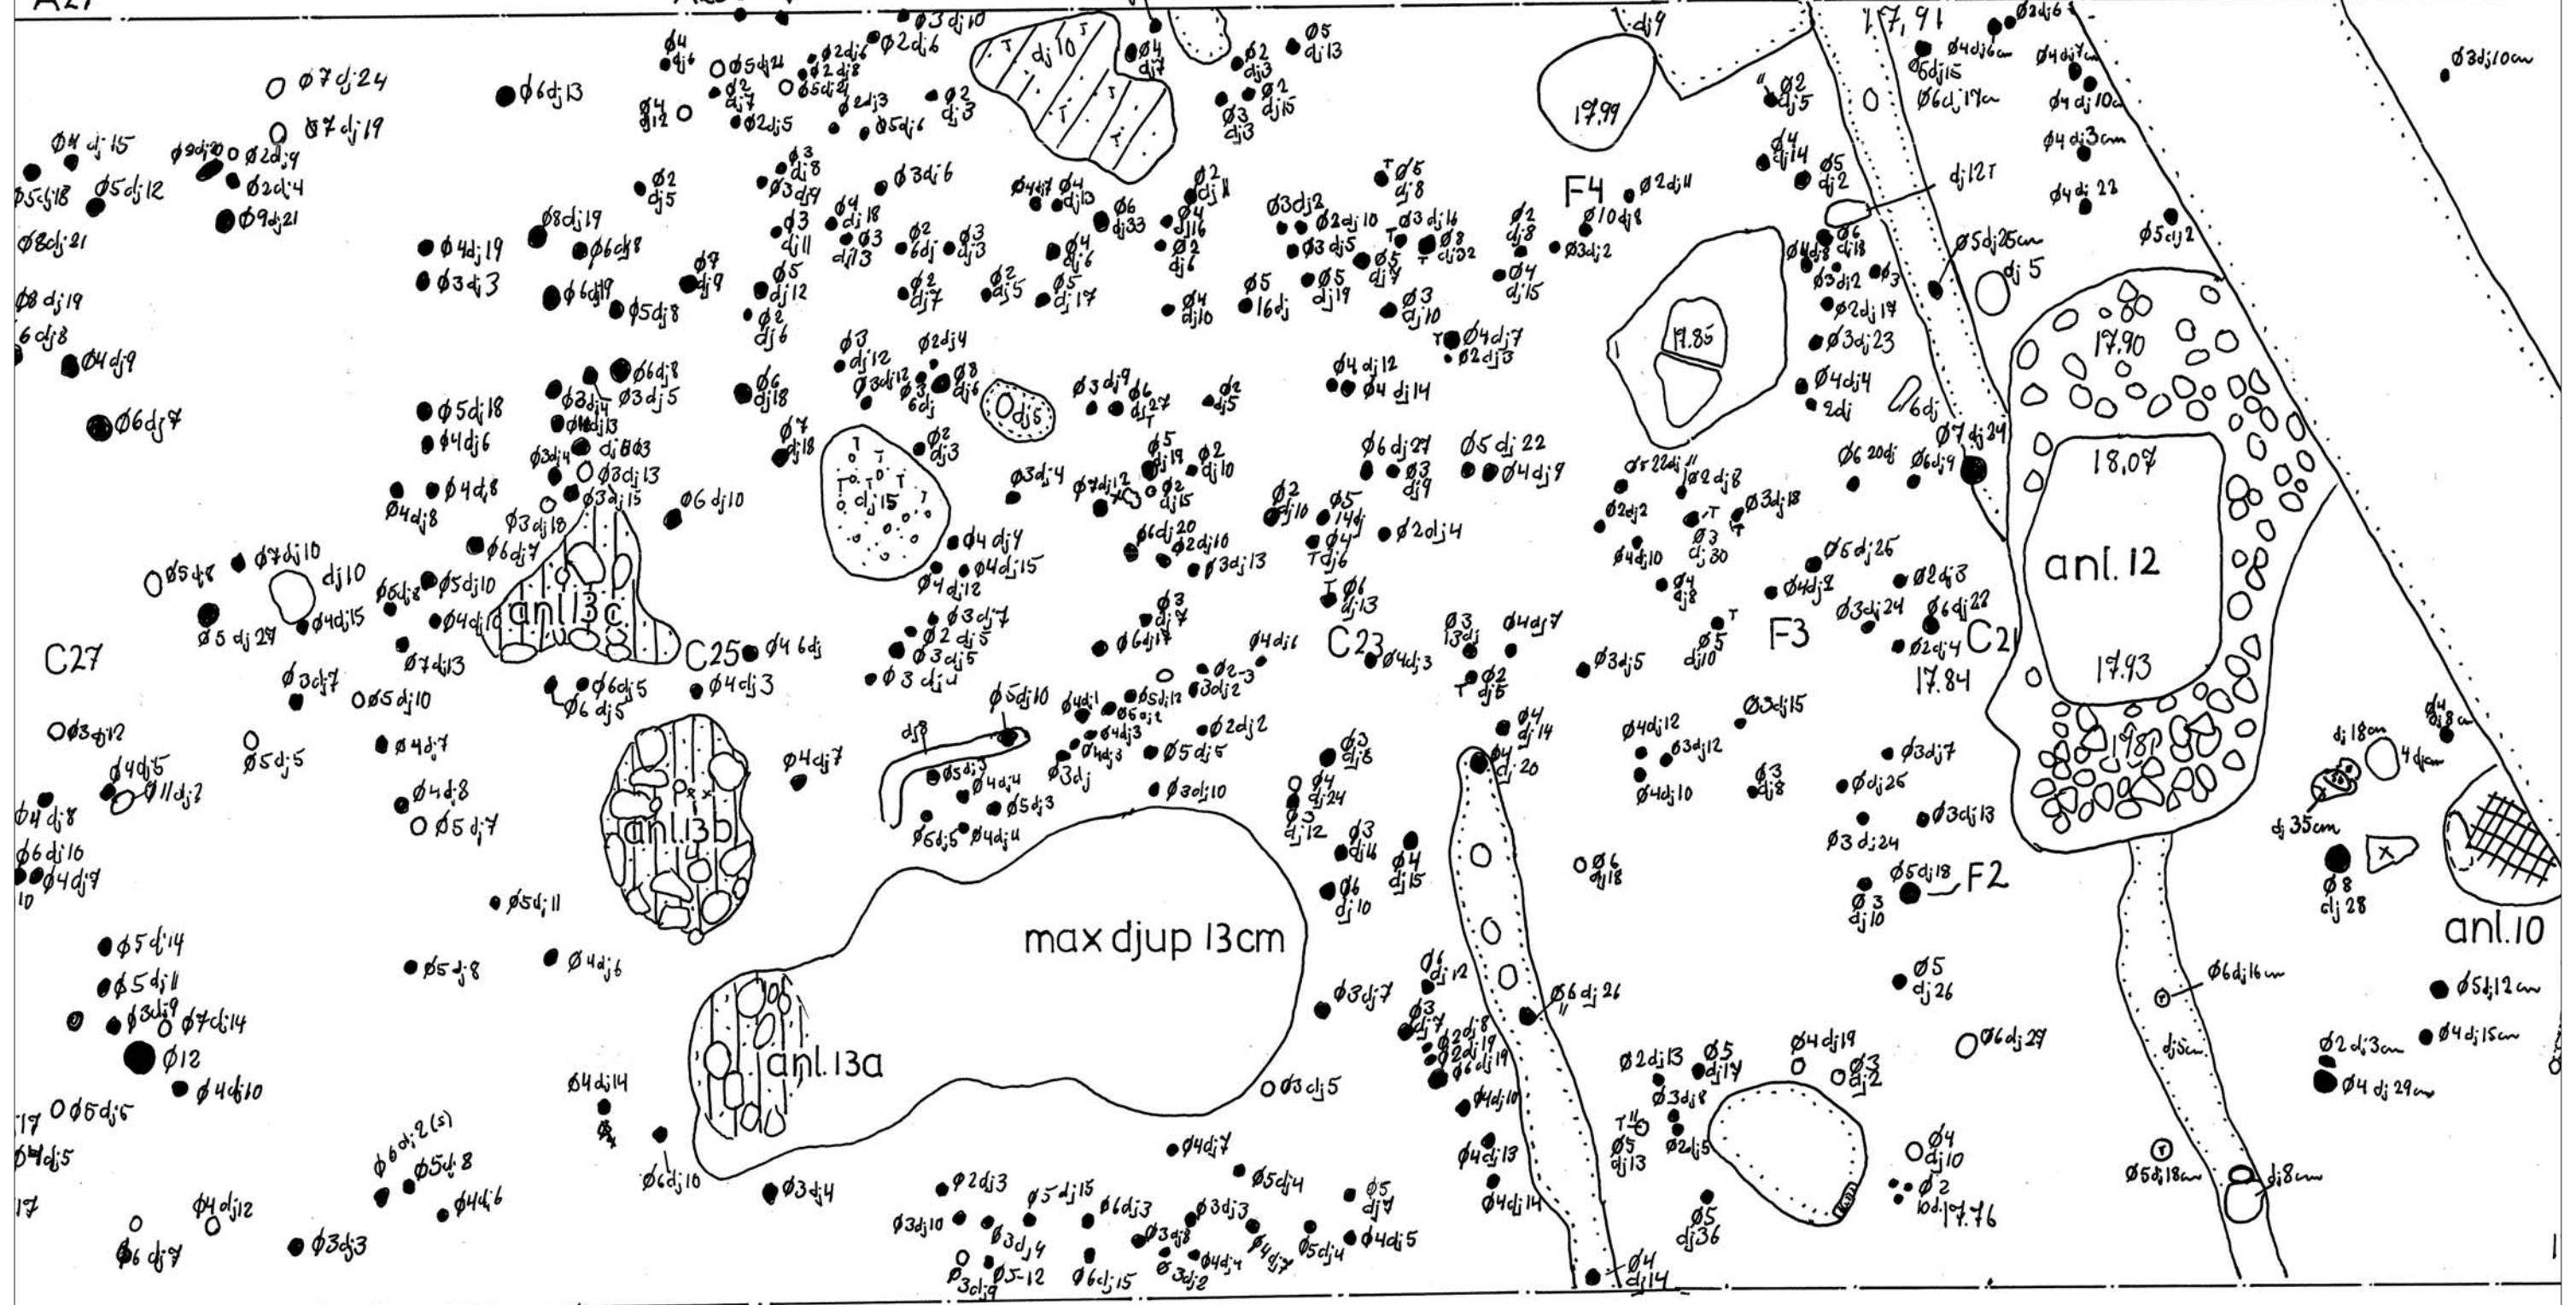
A27

Ø7 dj 24
Ø7 dj 19
Ø6 dj 13
Ø4 dj 15
Ø5 dj 18
Ø5 dj 12
Ø8 dj 21
Ø8 dj 19
Ø6 dj 8
Ø4 dj 9
Ø6 dj 7
Ø2 dj 9
Ø2 dj 4
Ø9 dj 21
Ø4 dj 19
Ø3 dj 3
Ø8 dj 19
Ø6 dj 8
Ø6 dj 19
Ø5 dj 8
Ø7 dj 9
Ø2 dj 5
Ø4 dj 6
Ø5 dj 21
Ø2 dj 6
Ø2 dj 8
Ø2 dj 6
Ø2 dj 7
Ø5 dj 8
Ø2 dj 3
Ø2 dj 3
Ø4 dj 12
Ø2 dj 5
Ø5 dj 6
Ø3 dj 10
dj 10
Ø4 dj 7
Ø2 dj 3
Ø2 dj 15
Ø3 dj 3
Ø5 dj 13
dj 9
17.99
17.91
Ø2 dj 6
Ø4 dj 6
Ø6 dj 15
Ø6 dj 17
Ø4 dj 10
Ø4 dj 3
Ø4 dj 22
Ø3 dj 10
Ø2 dj 5
Ø4 dj 14
Ø5 dj 2
dj 12
Ø5 dj 2
Ø3 dj 8
Ø3 dj 9
Ø3 dj 6
Ø3 dj 11
Ø4 dj 18
Ø3 dj 13
Ø2 dj 6
Ø3 dj 3
Ø5 dj 12
Ø2 dj 6
Ø2 dj 7
Ø2 dj 5
Ø5 dj 17
Ø4 dj 6
Ø4 dj 10
Ø6 dj 33
Ø2 dj 11
Ø4 dj 16
Ø2 dj 6
Ø4 dj 10
Ø5 16 dj
Ø3 dj 2
Ø2 dj 10
Ø3 dj 5
Ø5 dj 19
Ø5 dj 7
Ø3 dj 14
Ø8 dj 22
Ø5 dj 8
Ø3 dj 10
Ø2 dj 8
Ø4 dj 15
F4
Ø10 dj 8
Ø3 dj 2
Ø2 dj 11
17.85
Ø4 dj 8
Ø6 dj 18
Ø3 dj 2
Ø2 dj 17
Ø3 dj 23
Ø4 dj 4
2 dj
6 dj
Ø5 dj 25
dj 5
17.90
18.07
anl. 12
17.93
17.81
Ø4 dj 7
Ø2 dj 13
Ø3 dj 12
Ø3 dj 12
Ø2 dj 4
Ø8 dj 6
Ø3 6 dj
Ø6 dj 18
Ø3 dj 5
Ø6 dj 8
Ø3 dj 4
Ø4 dj 13
Ø3 dj 13
Ø3 dj 15
Ø6 dj 10
Ø5 dj 18
Ø4 dj 6
Ø4 dj 8
Ø4 dj 8
Ø3 dj 18
Ø6 dj 7
Ø7 dj 18
dj 15
Ø2 dj 3
O dj 5
Ø3 dj 9
Ø6 dj 27
Ø2 dj 5
Ø5 dj 19
Ø2 dj 10
Ø4 dj 12
Ø4 dj 14
Ø6 dj 27
Ø3 dj 9
Ø5 dj 22
Ø4 dj 9
Ø5 22 dj
Ø2 dj 8
Ø3 dj 18
Ø6 20 dj
Ø6 dj 9
Ø7 dj 24
Ø3 dj 4
Ø7 dj 12
Ø2 dj 15
Ø2 dj 10
Ø5 14 dj
Ø4 T dj 6
Ø2 dj 14
Ø2 dj 2
Ø4 dj 10
Ø3 dj 30
Ø6 dj 20
Ø2 dj 10
Ø3 dj 13
Ø6 dj 13
Ø4 dj 4
Ø4 dj 15
Ø4 dj 12
Ø5 dj 8
Ø7 dj 10
dj 10
Ø6 dj 8
Ø5 dj 10
Ø4 dj 15
Ø4 dj 10
anl. 13c
Ø5 dj 27
C27
C25
Ø4 6 dj
Ø3 dj 7
Ø2 dj 5
Ø3 dj 5
Ø3 dj 4
Ø3 dj 7
Ø6 dj 17
Ø4 dj 6
C23
Ø4 dj 3
Ø3 13 dj
Ø4 dj 7
Ø2 dj 5
Ø3 dj 5
Ø5 dj 10
F3
Ø6 dj 25
Ø4 dj 8
Ø4 dj 8
Ø3 dj 24
Ø2 dj 8
Ø6 dj 22
Ø2 dj 4
C21
17.84
Ø3 dj 7
Ø7 dj 13
Ø5 dj 10
Ø6 dj 5
Ø6 dj 5
Ø4 dj 3
Ø3 dj 12
Ø5 dj 5
Ø4 dj 7
Ø4 dj 5
Ø11 dj 2
Ø4 dj 8
Ø6 dj 10
Ø4 dj 7
Ø4 dj 8
Ø5 dj 7
anl. 13b
Ø4 dj 7
Ø5 dj 10
Ø4 dj 1
Ø5 dj 12
Ø3 dj 2
Ø6 dj 1
Ø4 dj 3
Ø4 dj 3
Ø2 dj 2
Ø5 dj 8
Ø3 dj
Ø3 dj 10
Ø5 dj 3
Ø4 dj 4
Ø5 dj 3
Ø5 dj 5
Ø4 dj 4
Ø3 dj 8
Ø4 dj 24
Ø3 dj 12
Ø3 dj 14
Ø4 dj 15
Ø6 dj 10
Ø4 dj 14
Ø4 dj 20
Ø4 dj 12
Ø3 dj 12
Ø4 dj 10
Ø3 dj 15
Ø3 dj 8
Ø3 dj 7
Ø6 dj 26
Ø3 dj 13
Ø3 dj 24
Ø5 dj 18
F2
Ø3 dj 10
dj 18
Ø4 dj
dj 35
Ø8 dj 28
anl. 10
Ø6 dj 18
Ø5 dj 11
Ø5 dj 14
Ø5 dj 11
Ø3 dj 9
Ø7 dj 14
Ø12
Ø4 dj 10
Ø5 dj 8
Ø4 dj 6
max djup 13cm
anl. 13a
Ø3 dj 7
Ø6 dj 12
Ø3 dj 7
Ø2 dj 8
Ø2 dj 19
Ø6 dj 19
Ø6 dj 26
Ø5 dj 26
Ø6 dj 27
Ø6 dj 16
dj 5
Ø5 dj 12
Ø4 dj 15
Ø2 dj 3
Ø4 dj 29
Ø5 dj 6
Ø4 dj 5
Ø4 dj 14
Ø6 dj 10
Ø3 dj 5
Ø4 dj 10
Ø4 dj 13
Ø4 dj 14
Ø2 dj 13
Ø5 dj 17
Ø3 dj 8
Ø5 dj 13
Ø2 dj 5
Ø4 dj 19
Ø3 dj 2
Ø4 dj 10
Ø2 10 dj
17.76
Ø5 dj 36
Ø5 dj 18
dj 8
Ø4 dj 14
Ø6 dj 2 (S)
Ø5 dj 8
Ø4 dj 6
Ø4 dj 12
Ø6 dj 7
Ø3 dj 3
Ø3 dj 4
Ø2 dj 3
Ø3 dj 10
Ø5 dj 15
Ø6 dj 3
Ø3 dj 3
Ø3 dj 4
Ø3 dj 9
Ø5 12
Ø6 dj 15
Ø3 dj 2
Ø3 dj 8
Ø4 dj 4
Ø4 dj 7
Ø5 dj 4
Ø5 dj 4
Ø4 dj 7
Ø5 dj 7
Ø4 dj 5
17